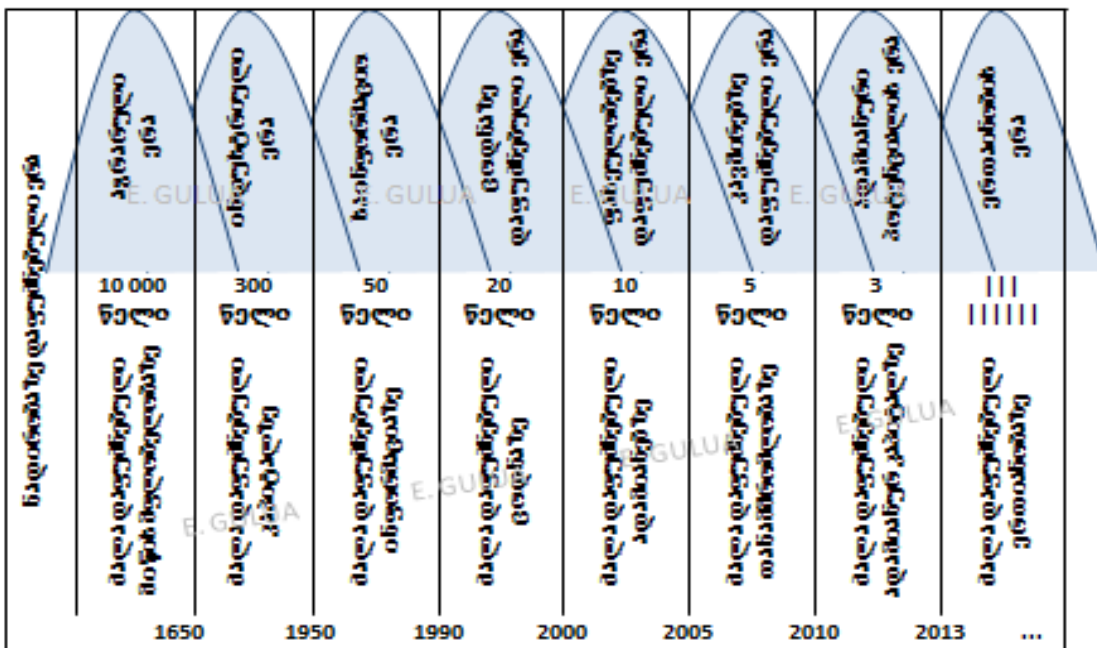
ნატურალური მეურნეობის ერა

აგრარული ერა
ინდუსტრიული ერა
საინფორმაციო ერა
ცოდნის ეკონომიკის ერა
ინოვაციური ეკონომიკის ერა
კრეატიული ეკონომიკის ერა
ადამიანური კაპიტალის ერა
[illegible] ერა

10 000 წელი
300 წელი
50 წელი
20 წელი
10 წელი
5 წელი
3 წელი
| | | | | | | | |

მსოფლიო ეკონომიკის აგრარული განვითარება
მსოფლიო ეკონომიკის ინდუსტრია
მსოფლიო ეკონომიკის ინფორმატიზაცია
მსოფლიო ეკონომიკის ცოდნა
მსოფლიო ეკონომიკის ადამიანი
მსოფლიო ეკონომიკის ინტელექტუალიზაცია
მსოფლიო ეკონომიკის ადამიანური კაპიტალი
მსოფლიო ეკონომიკის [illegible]

E. GULUA
E. GULUA
E. GULUA
E. GULUA
E. GULUA
E. GULUA
E. GULUA

1650
1950
1990
2000
2005
2010
2013
...